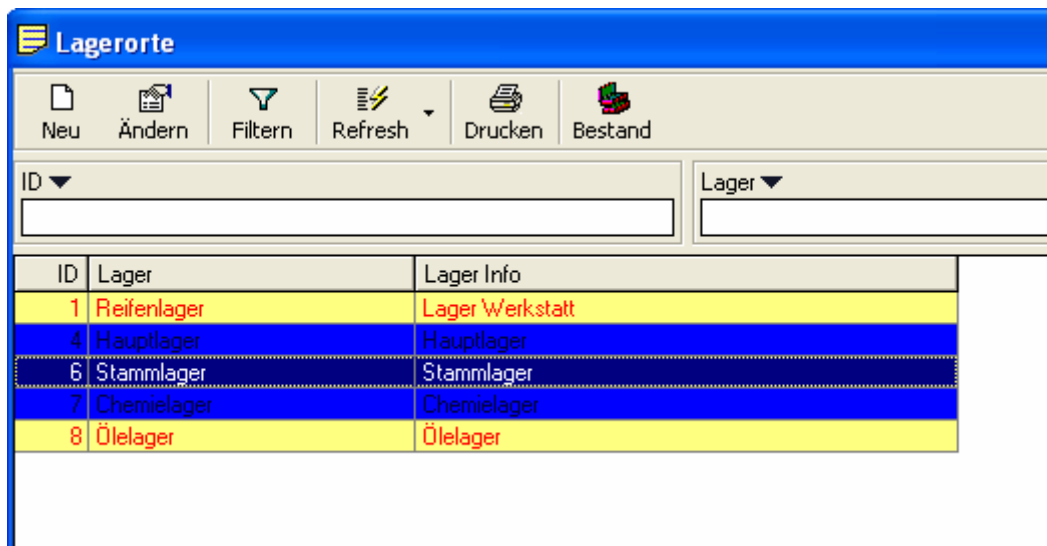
Lagerorte

Neu Ändern Filtern Refresh Drucken Bestand

ID ▼

Lager ▼

| ID | Lager | Lager Info |
|---|---|---|
| 1 | Reifenlager | Lager Werkstatt |
| 4 | Hauptlager | Hauptlager |
| 6 | Stammlager | Stammlager |
| 7 | Chemielager | Chemielager |
| 8 | Ölelager | Ölelager |